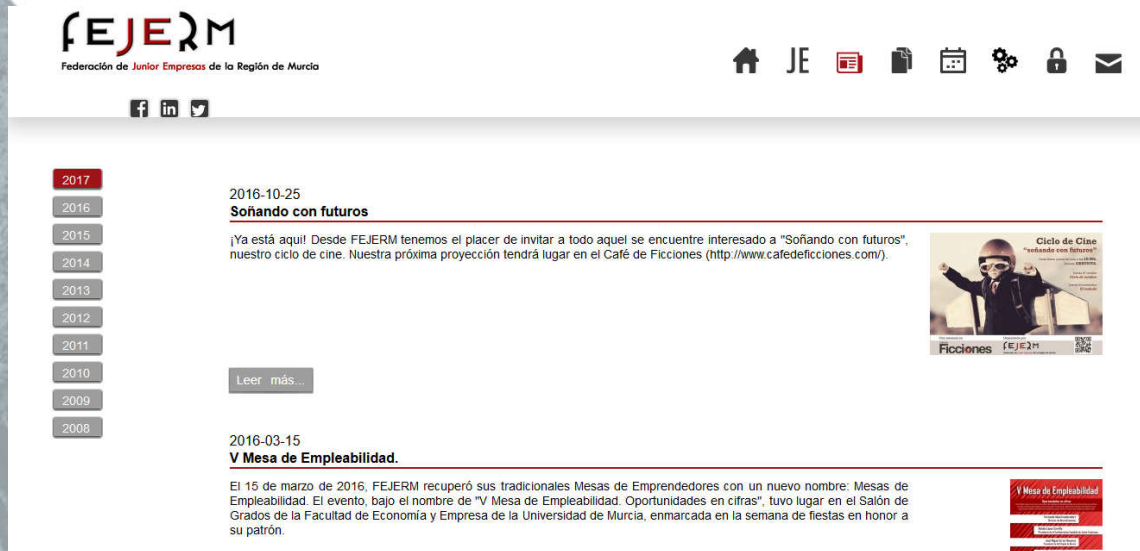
FEJERM
Federación de Junior Empresas de la Región de Murcia

JE

2017
2016
2015
2014
2013
2012
2011
2010
2009
2008

2016-10-25
Soñando con futuros

¡Ya está aqui! Desde FEJERM tenemos el placer de invitar a todo aquel se encuentre interesado a "Soñando con futuros", nuestro ciclo de cine. Nuestra próxima proyección tendrá lugar en el Café de Ficciones (http://www.cafedeficciones.com/).

Ciclo de Cine
"soñando con futuros"

Ficciones FEJERM

Leer más...

2016-03-15
V Mesa de Empleabilidad.

El 15 de marzo de 2016, FEJERM recuperó sus tradicionales Mesas de Emprendedores con un nuevo nombre: Mesas de Empleabilidad. El evento, bajo el nombre de "V Mesa de Empleabilidad. Oportunidades en cifras", tuvo lugar en el Salón de Grados de la Facultad de Economía y Empresa de la Universidad de Murcia, enmarcada en la semana de fiestas en honor a su patrón.

V Mesa de Empleabilidad